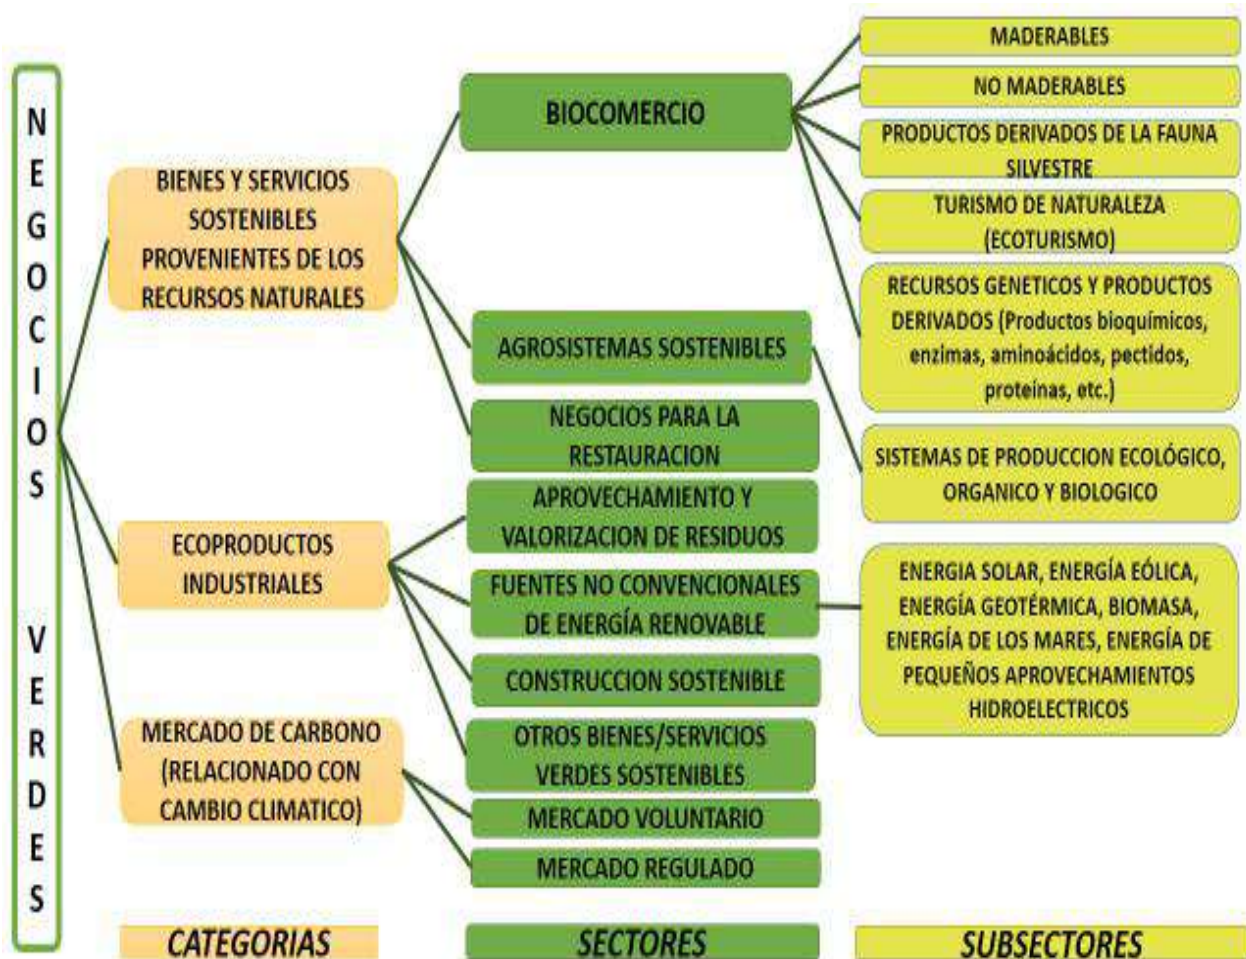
NEGOCIOS VERDES

BIENES Y SERVICIOS SOSTENIBLES PROVENIENTES DE LOS RECURSOS NATURALES

BIOCOMERCIO

MADERABLES

NO MADERABLES

PRODUCTOS DERIVADOS DE LA FAUNA SILVESTRE

TURISMO DE NATURALEZA (ECOTURISMO)

RECURSOS GENETICOS Y PRODUCTOS DERIVADOS (Productos bioquímicos, enzimas, aminoácidos, pectidos, proteínas, etc.)

AGROSISTEMAS SOSTENIBLES

SISTEMAS DE PRODUCCION ECOLÓGICO, ORGANICO Y BIOLOGICO

NEGOCIOS PARA LA RESTAURACION

ECOPRODUCTOS INDUSTRIALES

APROVECHAMIENTO Y VALORIZACION DE RESIDUOS

FUENTES NO CONVENCIONALES DE ENERGÍA RENOVABLE

ENERGIA SOLAR, ENERGÍA EÓLICA, ENERGÍA GEOTÉRMICA, BIOMASA, ENERGÍA DE LOS MARES, ENERGÍA DE PEQUEÑOS APROVECHAMIENTOS HIDROELECTRICOS

CONSTRUCCION SOSTENIBLE

OTROS BIENES/SERVICIOS VERDES SOSTENIBLES

MERCADO DE CARBONO (RELACIONADO CON CAMBIO CLIMATICO)

MERCADO VOLUNTARIO

MERCADO REGULADO

CATEGORIAS

SECTORES

SUBSECTORES